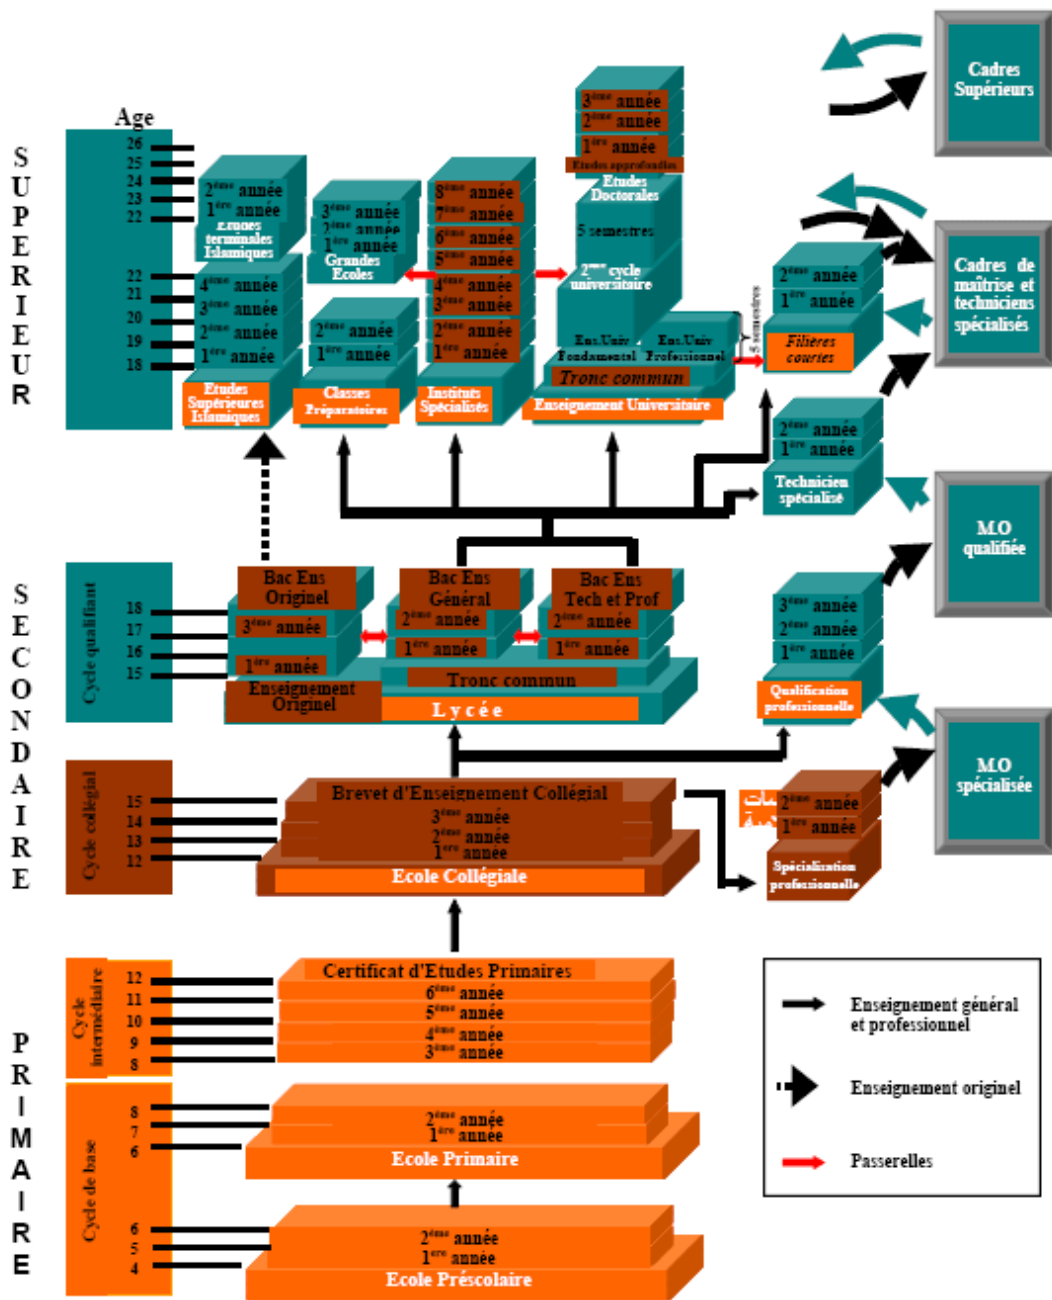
SUPERIEUR

SECONDAIRE

PRIMAIRE

Age
26
25
24
23
22
22
21
20
19
18

2ème année
1ère année
Etudes terminales Islamiques
4ème année
3ème année
2ème année
1ère année
Etudes Supérieures Islamiques

3ème année
2ème année
1ère année
Grandes Ecoles
2ème année
1ère année
Classes Préparatoires

8ème année
7ème année
6ème année
5ème année
4ème année
3ème année
2ème année
1ère année
Instituts Spécialisés

3ème année
2ème année
1ère année
Etudes approfondies
Etudes Doctorales
5 semestres
2ème cycle universitaire
Ens.Univ Fondamental
Ens.Univ Professionnel
Tronc commun
Enseignement Universitaire
4 semestres

2ème année
1ère année
Filières courtes

2ème année
1ère année
Technicien spécialisé

Cadres Supérieurs
Cadres de maîtrise et techniciens spécialisés
M.O qualifiée
M.O spécialisée

Cycle qualifiant
18
17
16
15
Bac Ens Originel
3ème année
1ère année
Enseignement Originel
Bac Ens Général
2ème année
1ère année
Bac Ens Tech et Prof
2ème année
1ère année
Tronc commun
Lycée

3ème année
2ème année
1ère année
Qualification professionnelle

Cycle collégial
15
14
13
12
Brevet d'Enseignement Collégial
3ème année
2ème année
1ère année
Ecole Collégiale

2ème année
1ère année
Spécialisation professionnelle

Cycle intermédiaire
12
11
10
9
8
Certificat d'Etudes Primaires
6ème année
5ème année
4ème année
3ème année

Cycle de base
8
7
6
2ème année
1ère année
Ecole Primaire

6
5
4
2ème année
1ère année
Ecole Préscolaire

Enseignement général et professionnel
Enseignement originel
Passerelles